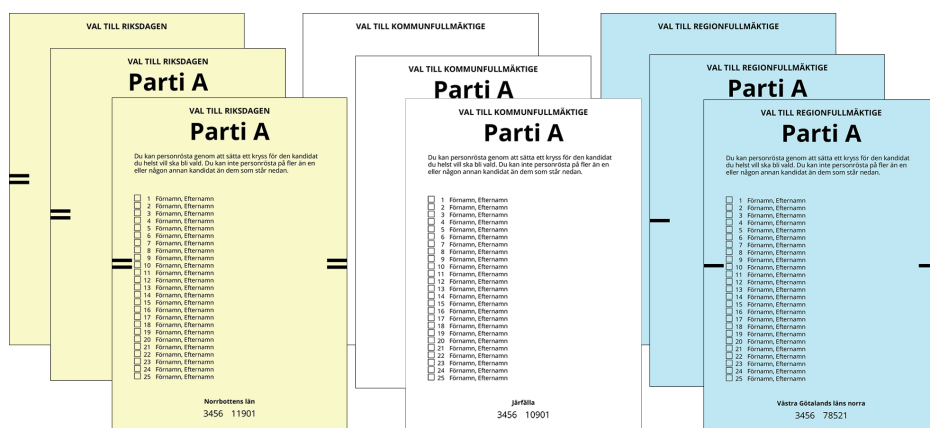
VAL TILL RIKSDAGEN

VAL TILL RIKSDAGEN

Parti A

VAL TILL RIKSDAGEN

Parti A

Du kan personrösta genom att sätta ett kryss för den kandidat du helst vill ska bli vald. Du kan inte personrösta på fler än en eller någon annan kandidat än dem som står nedan.

1 Förnamn, Efternamn
2 Förnamn, Efternamn
3 Förnamn, Efternamn
4 Förnamn, Efternamn
5 Förnamn, Efternamn
6 Förnamn, Efternamn
7 Förnamn, Efternamn
8 Förnamn, Efternamn
9 Förnamn, Efternamn
10 Förnamn, Efternamn
11 Förnamn, Efternamn
12 Förnamn, Efternamn
13 Förnamn, Efternamn
14 Förnamn, Efternamn
15 Förnamn, Efternamn
16 Förnamn, Efternamn
17 Förnamn, Efternamn
18 Förnamn, Efternamn
19 Förnamn, Efternamn
20 Förnamn, Efternamn
21 Förnamn, Efternamn
22 Förnamn, Efternamn
23 Förnamn, Efternamn
24 Förnamn, Efternamn
25 Förnamn, Efternamn

Norrbottens län
3456 11901

VAL TILL KOMMUNFULLMÄKTIGE

VAL TILL KOMMUNFULLMÄKTIGE

Parti A

VAL TILL KOMMUNFULLMÄKTIGE

Parti A

Du kan personrösta genom att sätta ett kryss för den kandidat du helst vill ska bli vald. Du kan inte personrösta på fler än en eller någon annan kandidat än dem som står nedan.

1 Förnamn, Efternamn
2 Förnamn, Efternamn
3 Förnamn, Efternamn
4 Förnamn, Efternamn
5 Förnamn, Efternamn
6 Förnamn, Efternamn
7 Förnamn, Efternamn
8 Förnamn, Efternamn
9 Förnamn, Efternamn
10 Förnamn, Efternamn
11 Förnamn, Efternamn
12 Förnamn, Efternamn
13 Förnamn, Efternamn
14 Förnamn, Efternamn
15 Förnamn, Efternamn
16 Förnamn, Efternamn
17 Förnamn, Efternamn
18 Förnamn, Efternamn
19 Förnamn, Efternamn
20 Förnamn, Efternamn
21 Förnamn, Efternamn
22 Förnamn, Efternamn
23 Förnamn, Efternamn
24 Förnamn, Efternamn
25 Förnamn, Efternamn

Järfälla
3456 10901

VAL TILL REGIONFULLMÄKTIGE

VAL TILL REGIONFULLMÄKTIGE

Parti A

VAL TILL REGIONFULLMÄKTIGE

Parti A

Du kan personrösta genom att sätta ett kryss för den kandidat du helst vill ska bli vald. Du kan inte personrösta på fler än en eller någon annan kandidat än dem som står nedan.

1 Förnamn, Efternamn
2 Förnamn, Efternamn
3 Förnamn, Efternamn
4 Förnamn, Efternamn
5 Förnamn, Efternamn
6 Förnamn, Efternamn
7 Förnamn, Efternamn
8 Förnamn, Efternamn
9 Förnamn, Efternamn
10 Förnamn, Efternamn
11 Förnamn, Efternamn
12 Förnamn, Efternamn
13 Förnamn, Efternamn
14 Förnamn, Efternamn
15 Förnamn, Efternamn
16 Förnamn, Efternamn
17 Förnamn, Efternamn
18 Förnamn, Efternamn
19 Förnamn, Efternamn
20 Förnamn, Efternamn
21 Förnamn, Efternamn
22 Förnamn, Efternamn
23 Förnamn, Efternamn
24 Förnamn, Efternamn
25 Förnamn, Efternamn

Västra Götalands läns norra
3456 78521